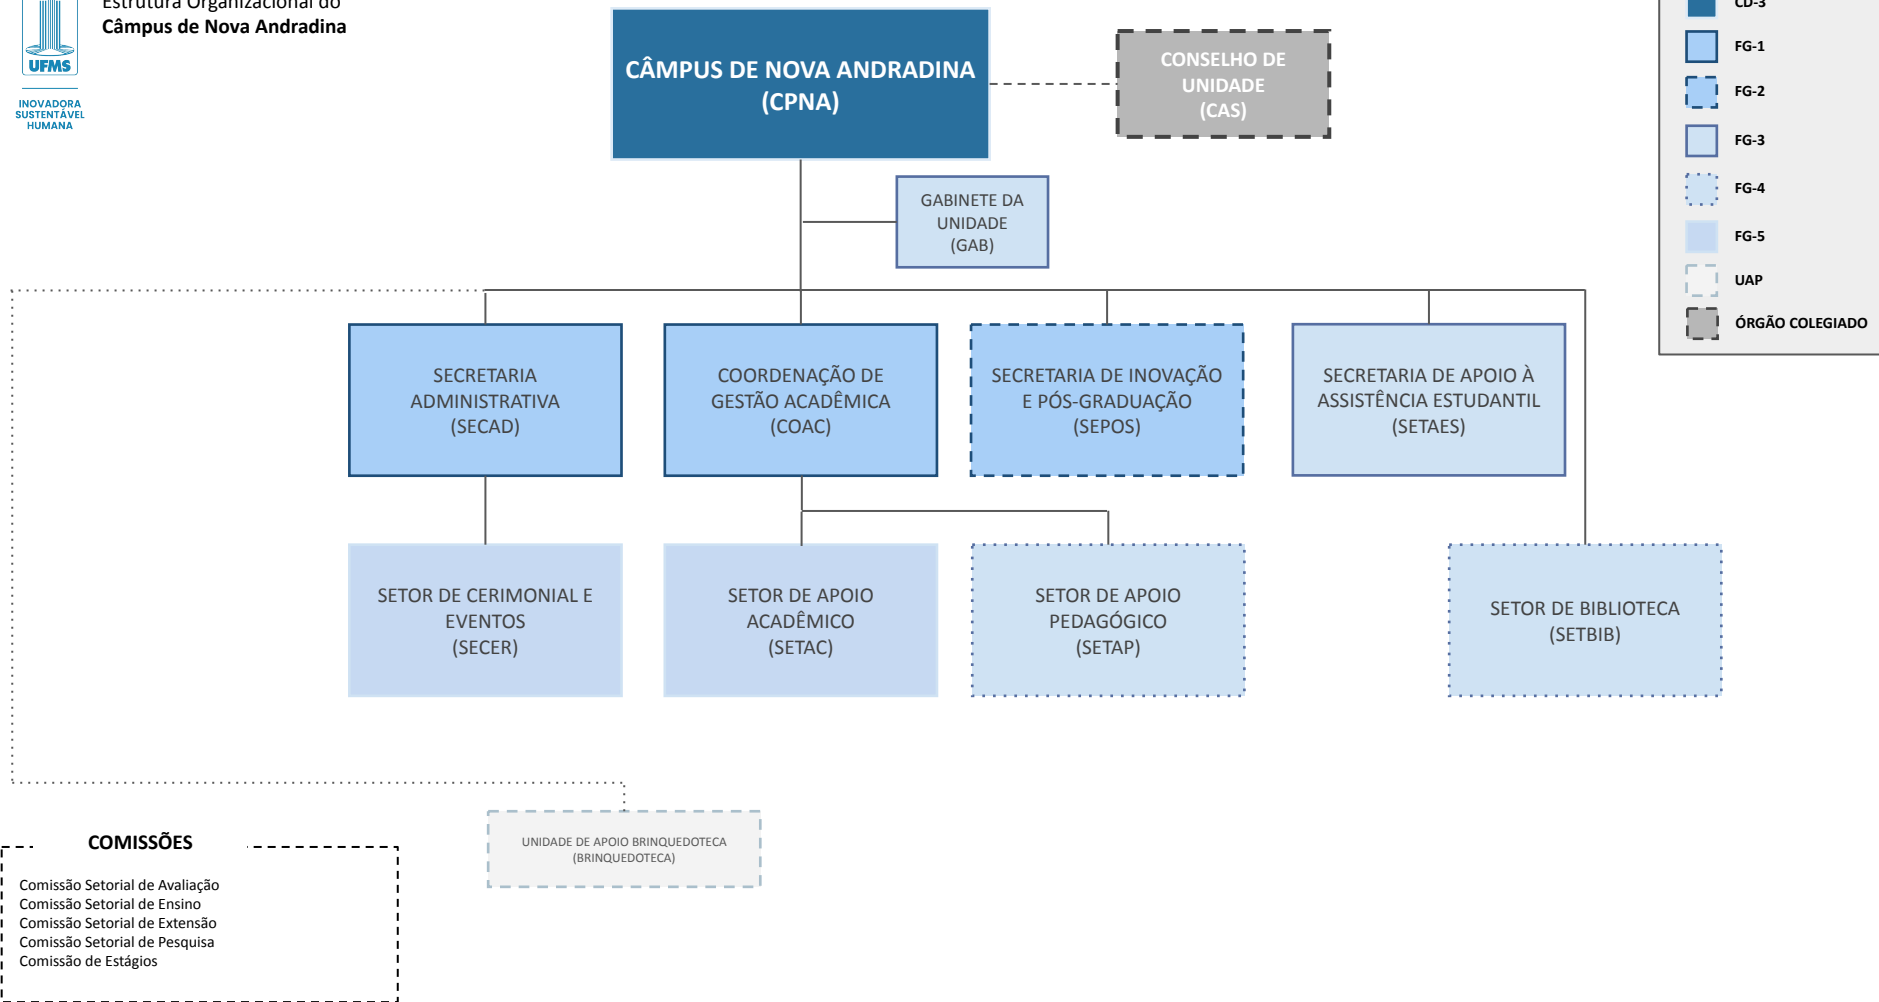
UFMS
INOVADORA
SUSTENTÁVEL
HUMANA

Estrutura Organizacional do
Câmpus de Nova Andradina

CÂMPUS DE NOVA ANDRADINA (CPNA)

CONSELHO DE UNIDADE (CAS)

GABINETE DA UNIDADE (GAB)

SECRETARIA ADMINISTRATIVA (SECAD)

COORDENAÇÃO DE GESTÃO ACADÊMICA (COAC)

SECRETARIA DE INOVAÇÃO E PÓS-GRADUAÇÃO (SEPOS)

SECRETARIA DE APOIO À ASSISTÊNCIA ESTUDANTIL (SETAES)

SETOR DE CERIMONIAL E EVENTOS (SECER)

SETOR DE APOIO ACADÊMICO (SETAC)

SETOR DE APOIO PEDAGÓGICO (SETAP)

SETOR DE BIBLIOTECA (SETBIB)

UNIDADE DE APOIO BRINQUEDOTECA (BRINQUEDOTECA)

COMISSÕES
Comissão Setorial de Avaliação
Comissão Setorial de Ensino
Comissão Setorial de Extensão
Comissão Setorial de Pesquisa
Comissão de Estágios

CD-3
FG-1
FG-2
FG-3
FG-4
FG-5
UAP
ÓRGÃO COLEGIADO